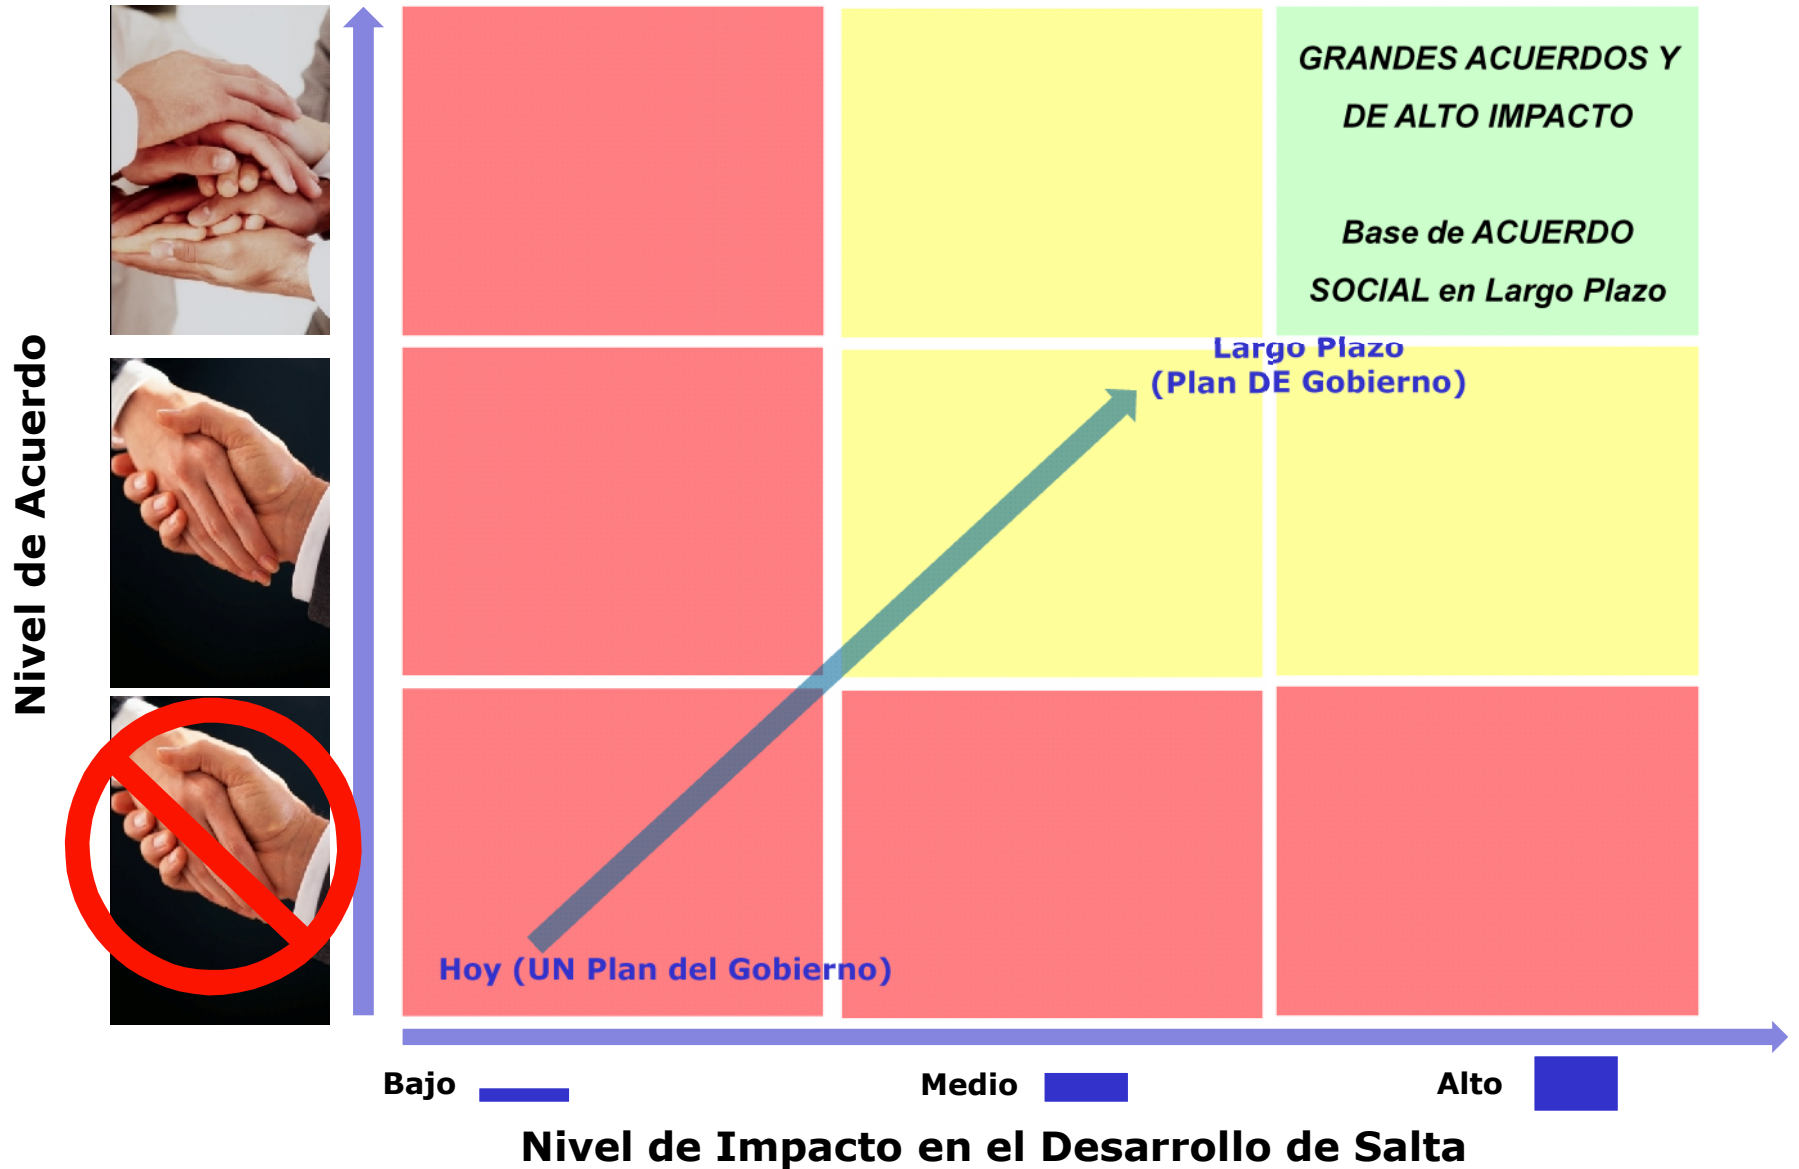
Nivel de Acuerdo

GRANDES ACUERDOS Y DE ALTO IMPACTO

Base de ACUERDO SOCIAL en Largo Plazo

Largo Plazo
(Plan DE Gobierno)

Hoy (UN Plan del Gobierno)

Bajo

Medio

Alto

Nivel de Impacto en el Desarrollo de Salta